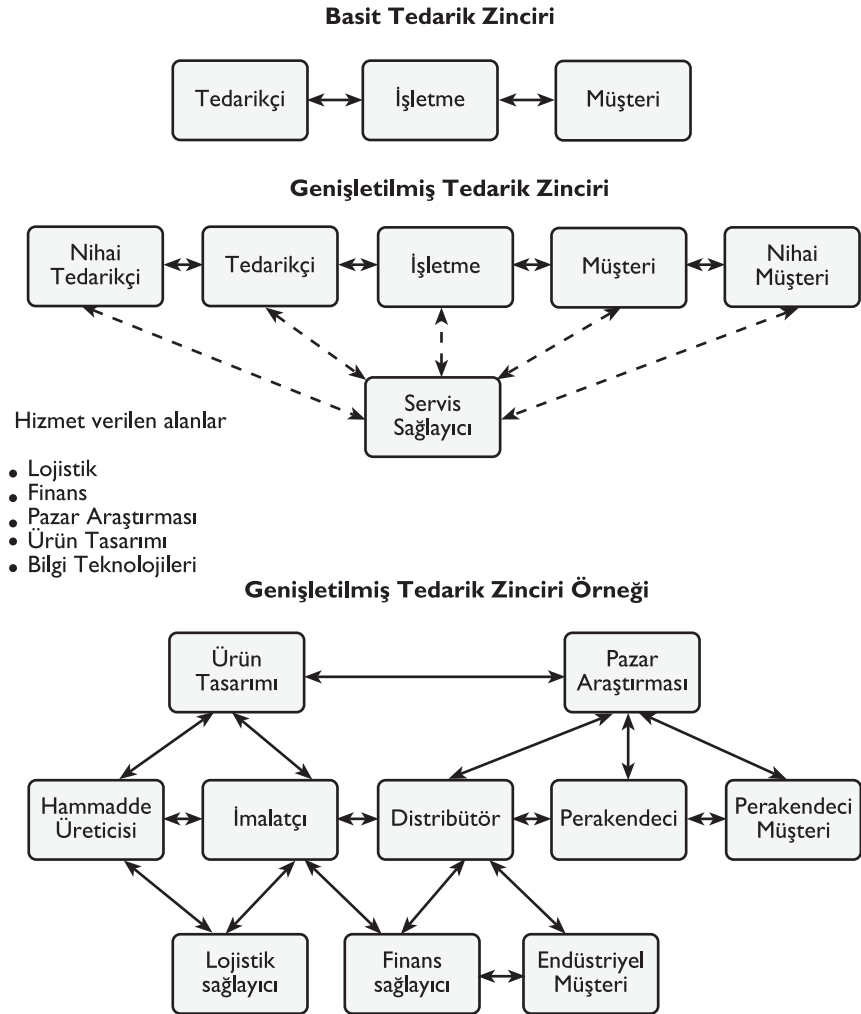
Basit Tedarik Zinciri

Tedarikçi

İşletme

Müşteri

Genişletilmiş Tedarik Zinciri

Nihai Tedarikçi

Tedarikçi

İşletme

Müşteri

Nihai Müşteri

Servis Sağlayıcı

Hizmet verilen alanlar

- Lojistik
- Finans
- Pazar Araştırması
- Ürün Tasarımı
- Bilgi Teknolojileri

Genişletilmiş Tedarik Zinciri Örneği

Ürün Tasarımı

Pazar Araştırması

Hammadde Üreticisi

İmalatçı

Distribütör

Perakendeci

Perakendeci Müşteri

Lojistik sağlayıcı

Finans sağlayıcı

Endüstriyel Müşteri